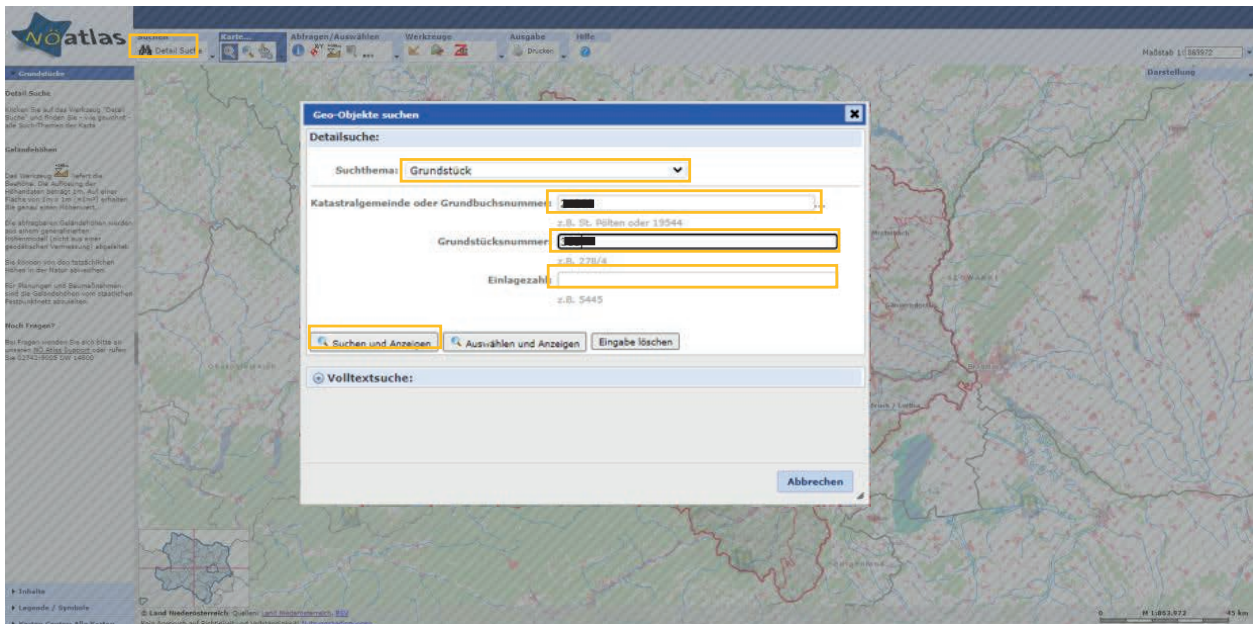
NÖatlas

Suchen
Detail Suche

Karte...

Abfragen/Auswählen

Werkzeuge

Ausgabe
Drucken

Hilfe

Maßstab 1: 583972

Darstellung

Grundsuche

Detail Suche

Klicken Sie auf das Werkzeug "Detail Suche" und finden Sie - wie gewohnt - alle Such-Themen der Karte

Geländehöhen

Das Werkzeug liefert die Seehöhe. Die Auflösung der Höhendaten beträgt 1m. Auf einer Fläche von 1m x 1m ($1m^2$) erhalten Sie genau einen Höhenwert.

Die abfragbaren Geländehöhen werden aus einem generalisierten Höhenmodell (nicht aus einer geodätischen Vermessung) abgeleitet.

Sie können von den tatsächlichen Höhen in der Natur abweichen.

Für Planungen und Baumaßnahmen sind die Geländehöhen vom staatlichen Festpunktnetz abzuleiten.

Noch Fragen?

Bei Fragen wenden Sie sich bitte an unseren NÖ Atlas Support oder rufen Sie 02742/9005 DW 14600

Geo-Objekte suchen

Detailsuche:

Suchthema: Grundstück

Katastralgemeinde oder Grundbuchsnummer: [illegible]
z.B. St. Pölten oder 19544

Grundstücksnummer: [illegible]
z.B. 278/4

Einlagezahl:
z.B. 5445

Suchen und Anzeigen
Auswählen und Anzeigen
Eingabe löschen

Volltextsuche:

Abbrechen

Inhalte
Legende / Symbole

© Land Niederösterreich; Quellen: Land Niederösterreich, BEV

M 1:853.872
45 km